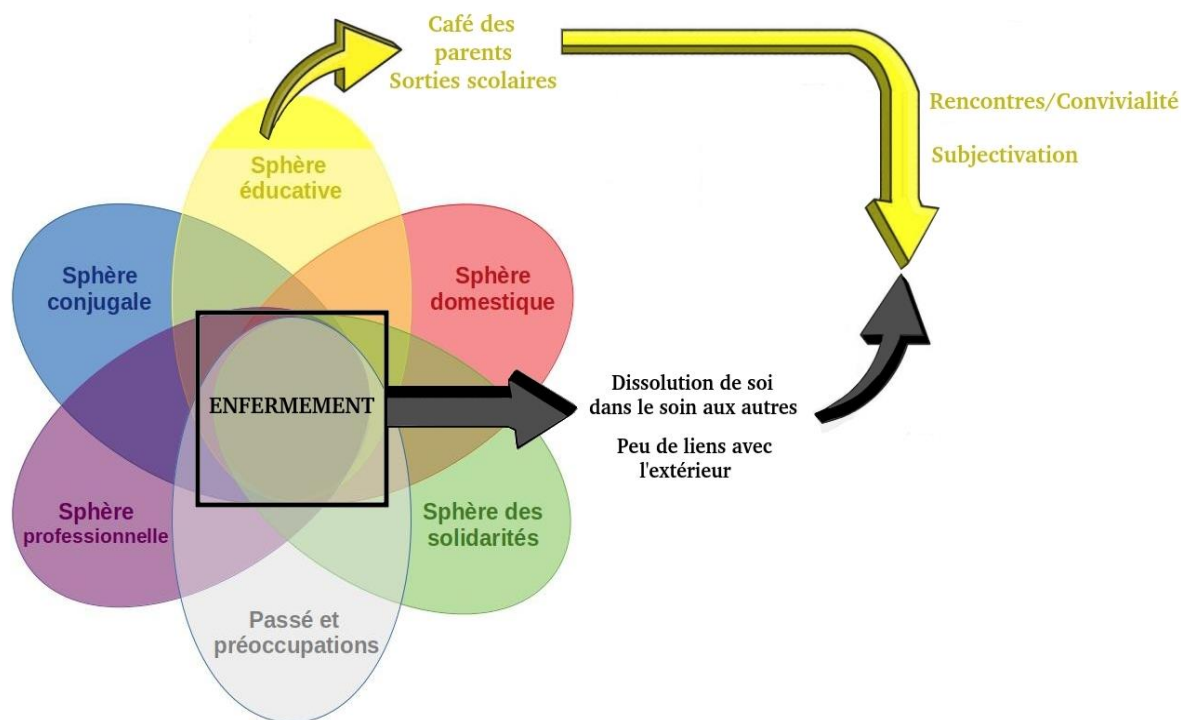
Café des parents
Sorties scolaires

Rencontres/Convivialité

Subjectivation

Sphère éducative

Sphère conjugale

Sphère domestique

ENFERMEMENT

Dissolution de soi dans le soin aux autres

Peu de liens avec l'extérieur

Sphère professionnelle

Sphère des solidarités

Passé et préoccupations